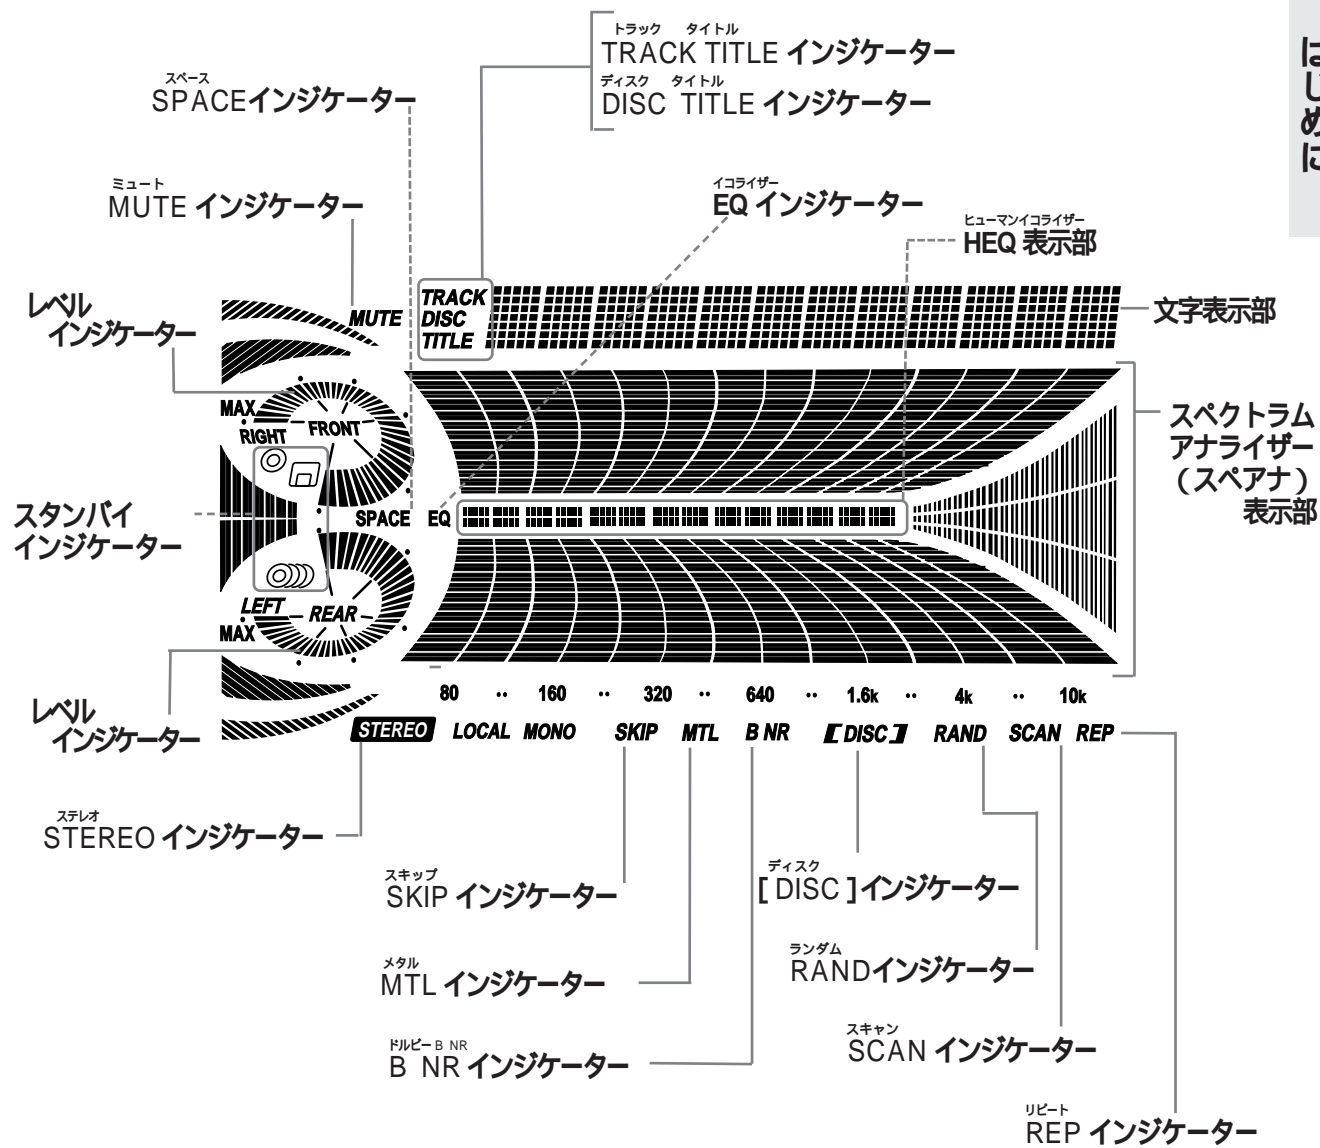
トラック タイトル
TRACK TITLE インジケーター
ディスク タイトル
DISC TITLE インジケーター

はじめに

スペース
SPACEインジケーター

ミュート
MUTE インジケーター

イコライザー
EQ インジケーター

ヒューマンイコライザー
HEQ 表示部

レベル
インジケーター

MUTE

TRACK
DISC
TITLE

文字表示部

MAX
RIGHT
FRONT

スペクトラム
アナライザー
（スペアナ）
表示部

スタンバイ
インジケーター

SPACE EQ

LEFT
REAR
MAX

80 ·· 160 ·· 320 ·· 640 ·· 1.6k ·· 4k ·· 10k

レベル
インジケーター

STEREO LOCAL MONO SKIP MTL B NR [DISC] RAND SCAN REP

ステレオ
STEREO インジケーター

スキップ
SKIP インジケーター

ディスク
[ DISC ]インジケーター

メタル
MTL インジケーター

ランダム
RANDインジケーター

ドルビー B NR
B NR インジケーター

スキャン
SCAN インジケーター

リピート
REP インジケーター